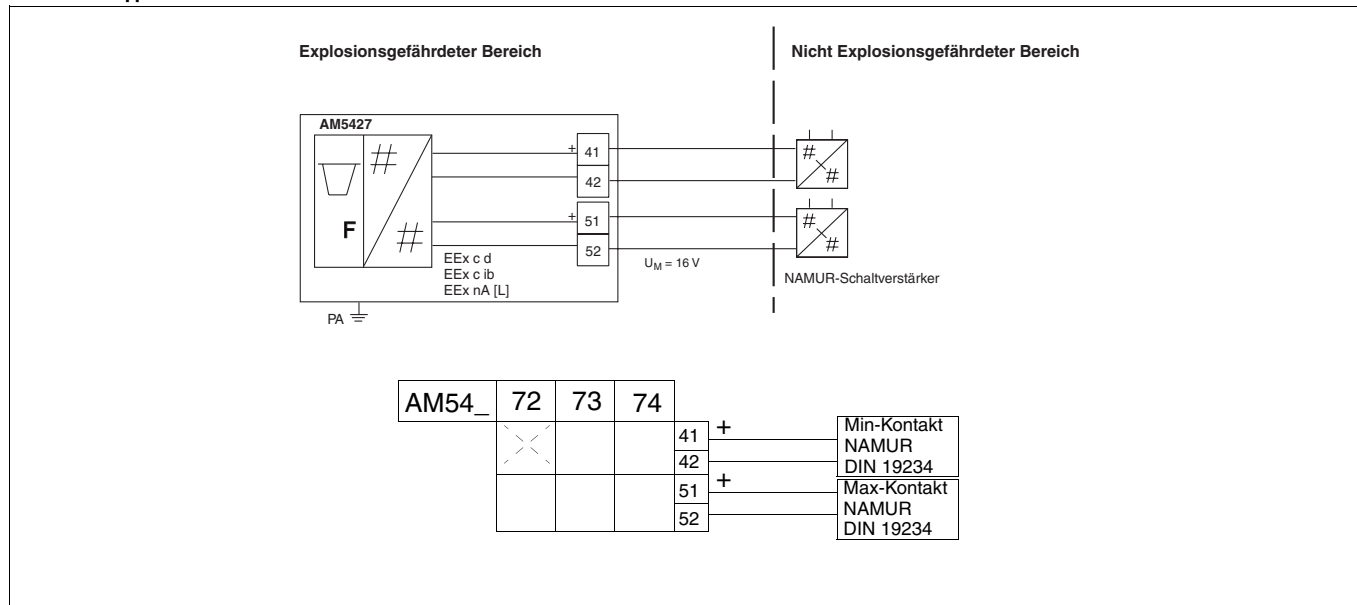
Explosionsgefährdeter Bereich

Nicht Explosionsgefährdeter Bereich

AM5427

#

F

#

EEx c d
EEx c ib
EEx nA [L]

PA

+ 41
42
+ 51
52

$U_M = 16\ V$

#
#
#
#

NAMUR-Schaltverstärker

| AM54_ | 72 | 73 | 74 |
|---|---|---|---|

41 +
42
51 +
52

Min-Kontakt
NAMUR
DIN 19234

Max-Kontakt
NAMUR
DIN 19234